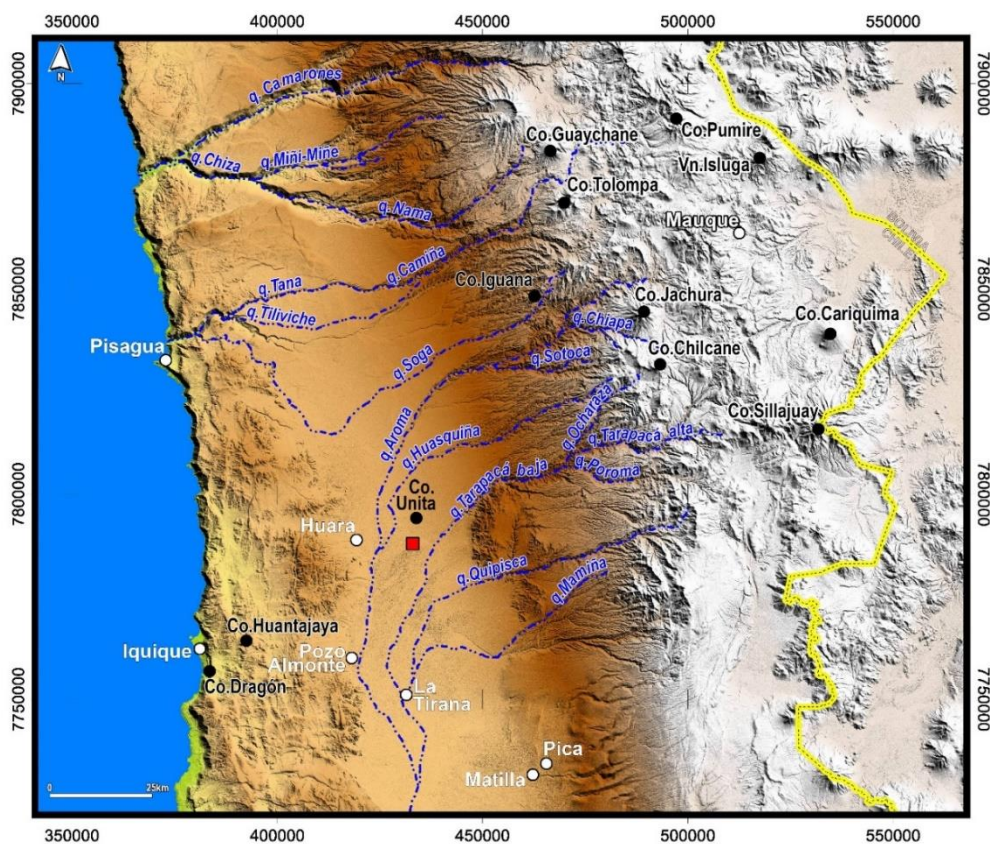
350000 400000 450000 500000 550000

7900000 7850000 7800000 7750000

N

q. Camarones
q. Chiza
q. Miñi-Mine
q. Nama
q. Camiña
q. Tana
q. Tiliviche
q. Soga
q. Aroma
q. Sotoca
q. Chiapa
q. Huasquiña
q. Ocharaza
q. Tarapacá alta
q. Tarapacá baja
q. Poroma
q. Quipisca
q. Mamiña

Co.Guaychane
Co.Pumire
Vn.Isluga
Co.Tolompa
Mauque
Co.Iguana
Co.Jachura
Co.Cariquima
Co.Chilcane
Co.Sillajuay
Pisagua
Co. Unita
Huara
Co.Huantajaya
Iquique
Pozo Almonte
Co.Dragón
La Tirana
Pica
Matilla

0 25km

350000 400000 450000 500000 550000